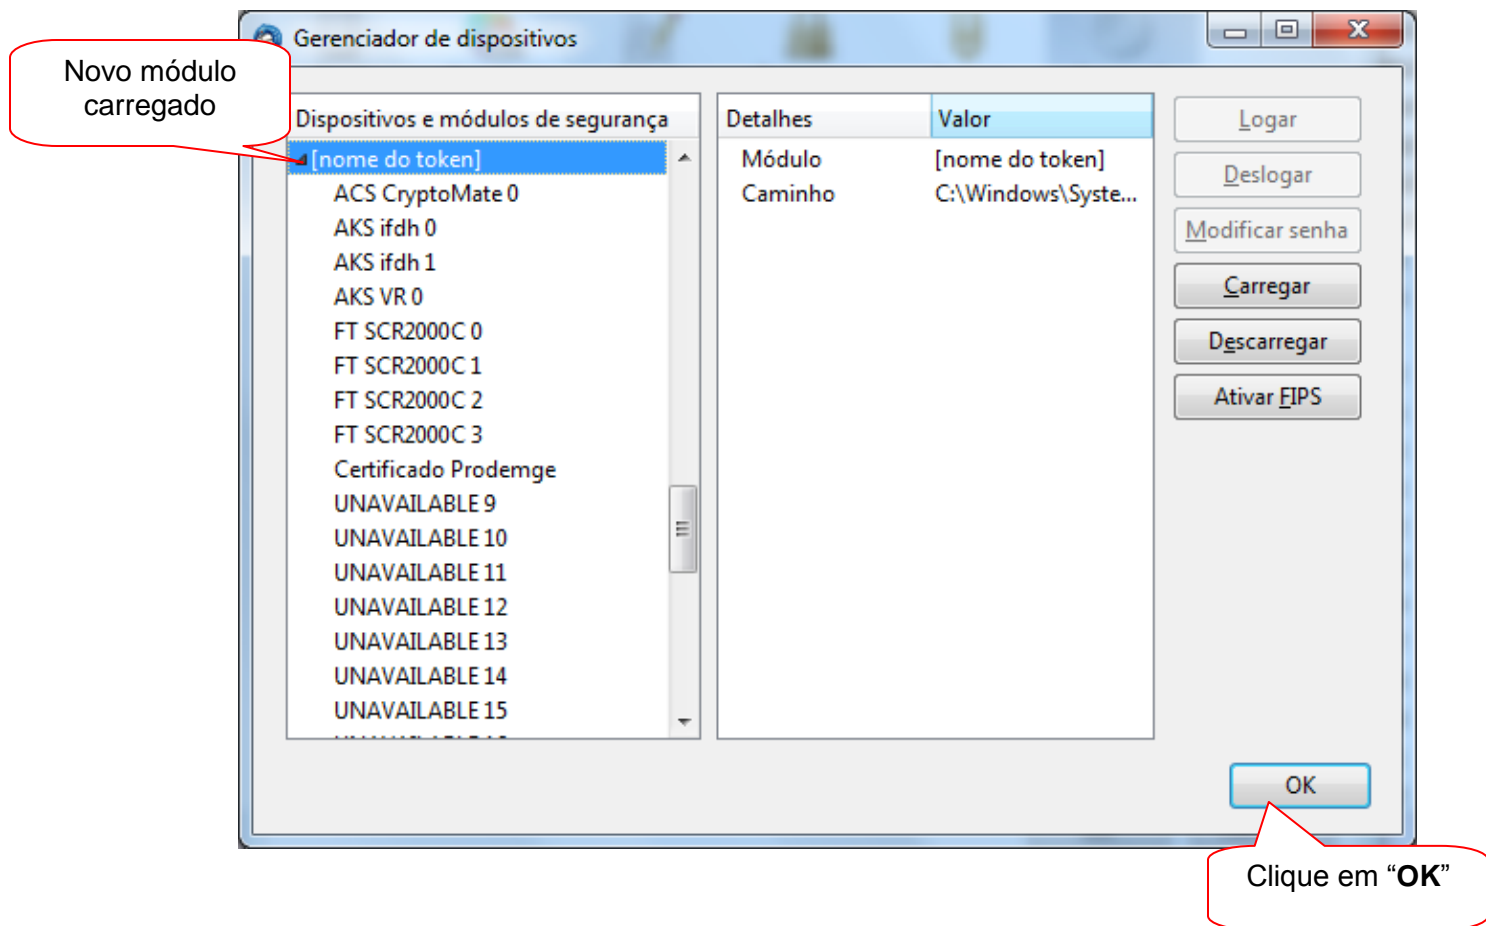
Gerenciador de dispositivos

Novo módulo carregado

Dispositivos e módulos de segurança

[nome do token]
ACS CryptoMate 0
AKS ifdh 0
AKS ifdh 1
AKS VR 0
FT SCR2000C 0
FT SCR2000C 1
FT SCR2000C 2
FT SCR2000C 3
Certificado Prodemge
UNAVAILABLE 9
UNAVAILABLE 10
UNAVAILABLE 11
UNAVAILABLE 12
UNAVAILABLE 13
UNAVAILABLE 14
UNAVAILABLE 15
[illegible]

| Detalhes | Valor |
|---|---|
| Módulo | [nome do token] |
| Caminho | C:\Windows\Syste... |

Logar
Deslogar
Modificar senha
Carregar
Descarregar
Ativar FIPS

OK

Clique em “**OK**”